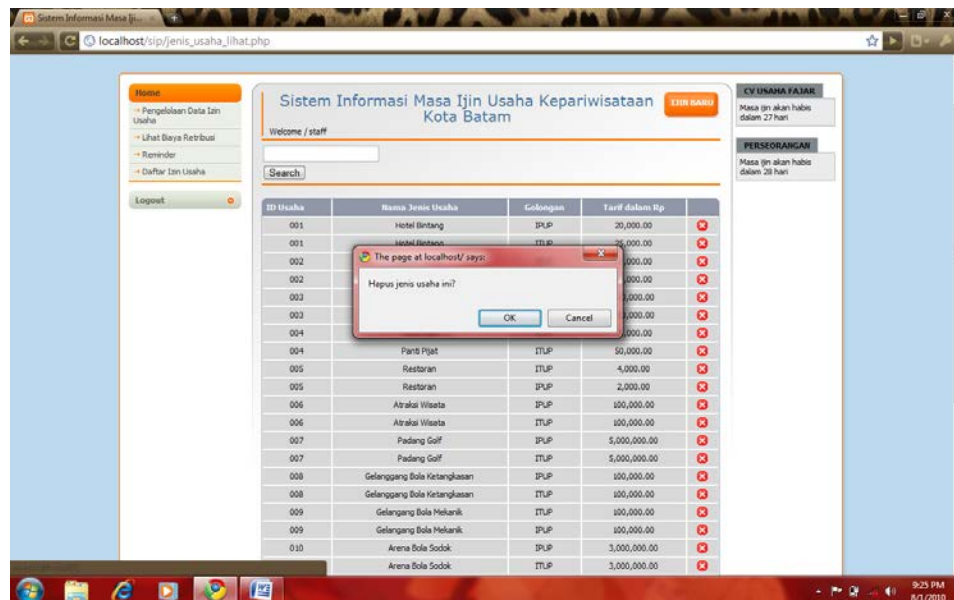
Sistem Informasi Masa Iji...

localhost/sip/jenis_usaha_lihat.php

Home
→ Pengelolaan Data Izin Usaha
→ Lihat Biaya Retribusi
→ Reminder
→ Daftar Izin Usaha

Logout

Sistem Informasi Masa Ijin Usaha Kepariwisataan Kota Batam

IJIN BARU

Welcome / staff

Search

| ID Usaha | Nama Jenis Usaha | Golongan | Tarif dalam Rp |
|---|---|---|---|
| 001 | Hotel Bintang | IPUP | 20,000.00 |
| 001 | Hotel Bintang | ITUP | 25,000.00 |
| 002 | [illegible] | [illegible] | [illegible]000.00 |
| 002 | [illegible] | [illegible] | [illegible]000.00 |
| 003 | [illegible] | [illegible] | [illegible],000.00 |
| 003 | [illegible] | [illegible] | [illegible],000.00 |
| 004 | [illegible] | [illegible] | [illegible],000.00 |
| 004 | Panti Pijat | ITUP | 50,000.00 |
| 005 | Restoran | ITUP | 4,000.00 |
| 005 | Restoran | IPUP | 2,000.00 |
| 006 | Atraksi Wisata | IPUP | 100,000.00 |
| 006 | Atraksi Wisata | ITUP | 100,000.00 |
| 007 | Padang Golf | IPUP | 5,000,000.00 |
| 007 | Padang Golf | ITUP | 5,000,000.00 |
| 008 | Gelanggang Bola Ketangkasan | IPUP | 100,000.00 |
| 008 | Gelanggang Bola Ketangkasan | ITUP | 100,000.00 |
| 009 | Gelangang Bola Mekanik | ITUP | 100,000.00 |
| 009 | Gelangang Bola Mekanik | IPUP | 100,000.00 |
| 010 | Arena Bola Sodok | IPUP | 3,000,000.00 |
| | Arena Bola Sodok | ITUP | 3,000,000.00 |

The page at localhost/ says:
Hapus jenis usaha ini?
OK
Cancel

CV USAHA FAJAR
Masa ijin akan habis dalam 27 hari

PERSEORANGAN
Masa ijin akan habis dalam 28 hari

9:25 PM
8/1/2010